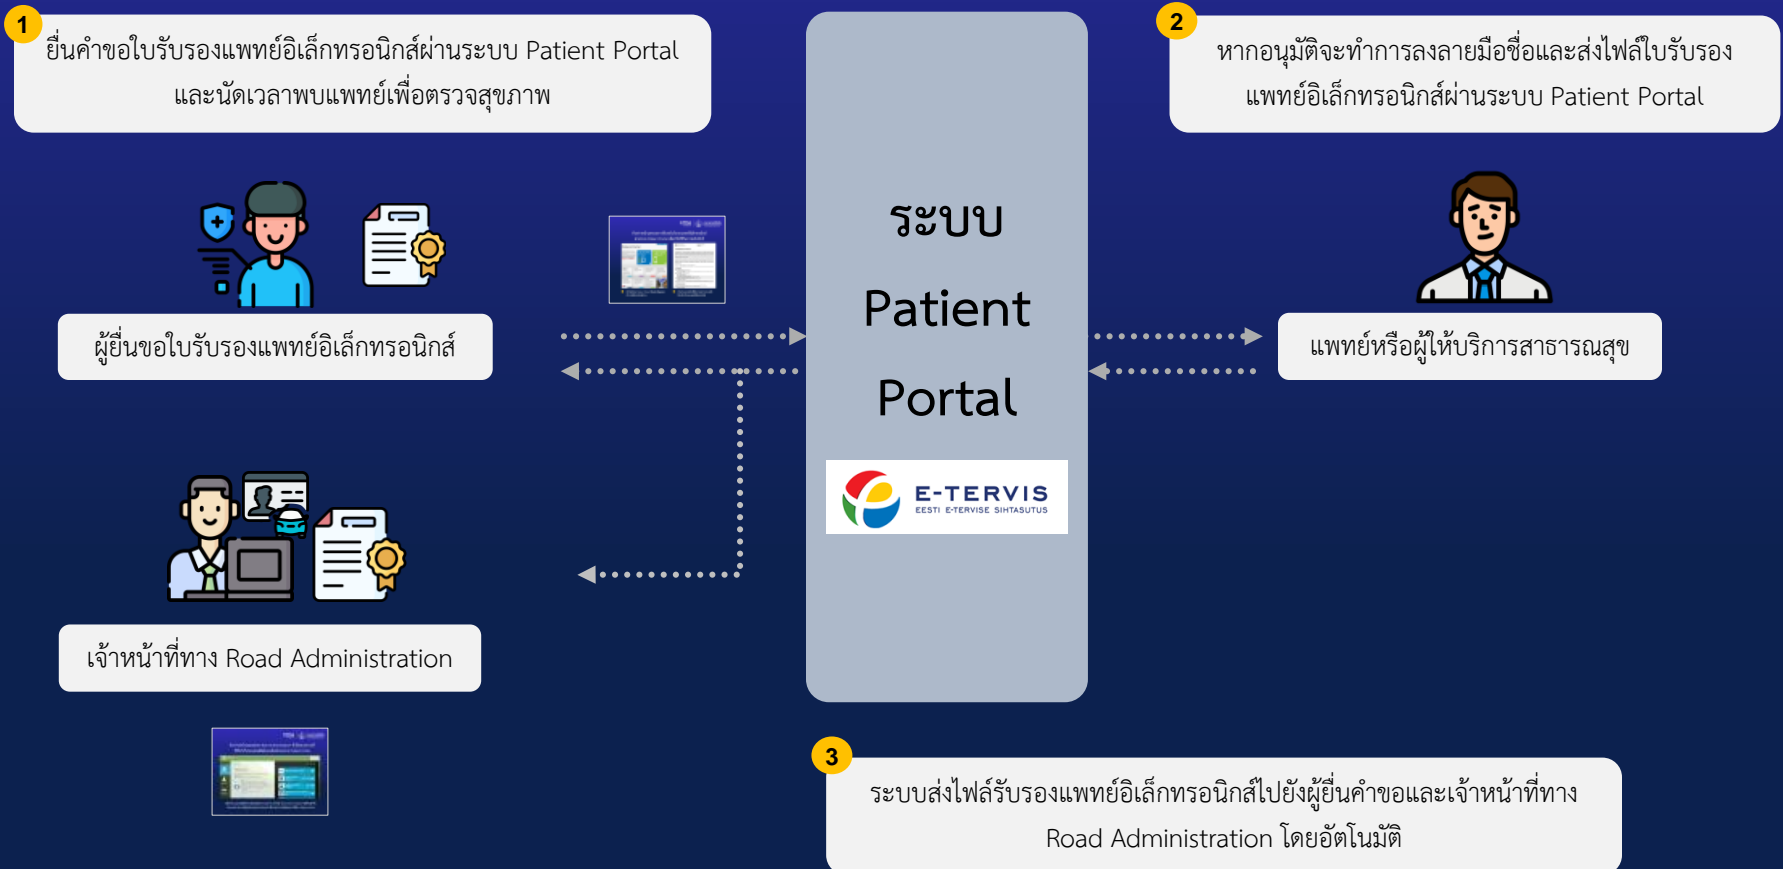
1

ยื่นคำขอใบรับรองแพทย์อิเล็กทรอนิกส์ผ่านระบบ Patient Portal และนัดเวลาพบแพทย์เพื่อตรวจสุขภาพ

2

หากอนุมัติจะทำการลงลายมือชื่อและส่งไฟล์ใบรับรองแพทย์อิเล็กทรอนิกส์ผ่านระบบ Patient Portal

ระบบ

Patient

Portal

E-TERVIS
EESTI E-TERVISE SIHTASUTUS

ผู้ยื่นขอใบรับรองแพทย์อิเล็กทรอนิกส์

แพทย์หรือผู้ให้บริการสาธารณสุข

เจ้าหน้าที่ทาง Road Administration

3

ระบบส่งไฟล์รับรองแพทย์อิเล็กทรอนิกส์ไปยังผู้ยื่นคำขอและเจ้าหน้าที่ทาง Road Administration โดยอัตโนมัติ